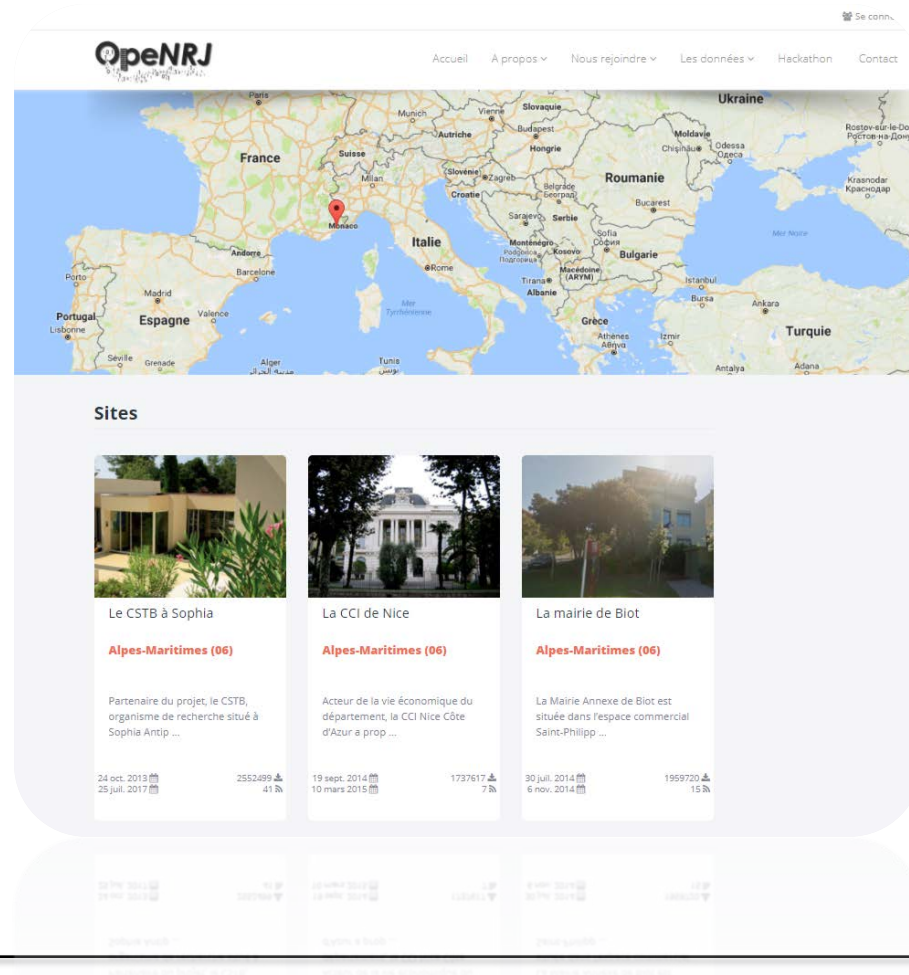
Se conn

OpeNRJ

Accueil A propos Nous rejoindre Les données Hackathon Contact

Ukraine
Paris
Munich
Vienne
Slovaquie
Moldavie
Rostov-sur-le-Don
Ростов-на-Дону
Budapest
Autriche
Chișinău
Odessa
Одеса
France
Suisse
Hongrie
Krasnodar
Краснодар
Slovénie
Zagreb
Milan
Roumanie
Croatie
Belgrade
Београд
Bucarest
Monaco
Sarajevo
Serbie
Sofia
София
Mer Noire
Andorre
Italie
Monténégro
Kosovo
Bulgarie
Porto
Barcelone
Rome
Tirana
Macédoine (ARYM)
Istanbul
Madrid
Albanie
Bursa
Ankara
Portugal
Mer Tyrrhénienne
Lisbonne
Espagne
Valence
Grèce
Turquie
Athènes
Izmir
Séville
Grenade
Alger
Tunis
تونس
Antalya
Adana

Sites

Le CSTB à Sophia
Alpes-Maritimes (06)
Partenaire du projet, le CSTB, organisme de recherche situé à Sophia Antip ...
24 oct. 2013 2552499
25 juil. 2017 41

La CCI de Nice
Alpes-Maritimes (06)
Acteur de la vie économique du département, la CCI Nice Côte d'Azur a prop ...
19 sept. 2014 1737617
10 mars 2015 7

La mairie de Biot
Alpes-Maritimes (06)
La Mairie Annexe de Biot est située dans l'espace commercial Saint-Philipp ...
30 juil. 2014 1959720
6 nov. 2014 15